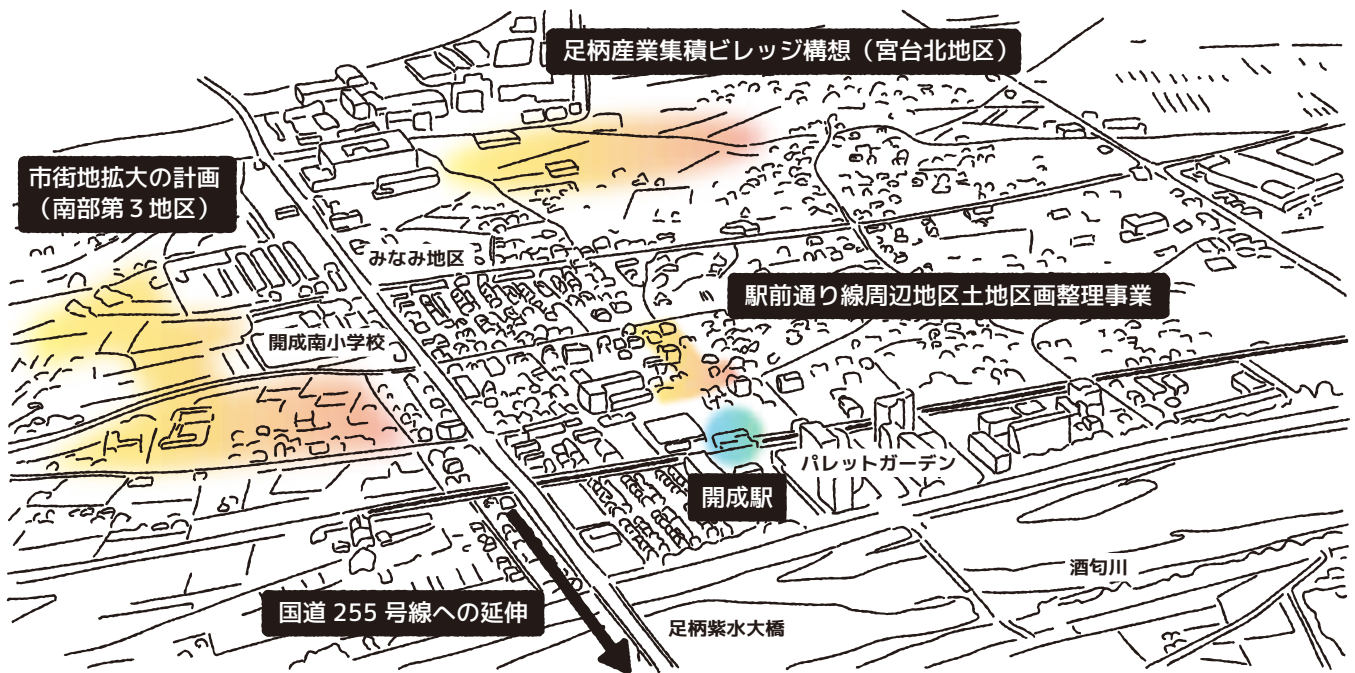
足柄産業集積ビレッジ構想（宮台北地区）

市街地拡大の計画
（南部第３地区）

みなみ地区

駅前通り線周辺地区土地区画整理事業

開成南小学校

パレットガーデン

開成駅

酒匂川

国道 255 号線への延伸

足柄紫水大橋